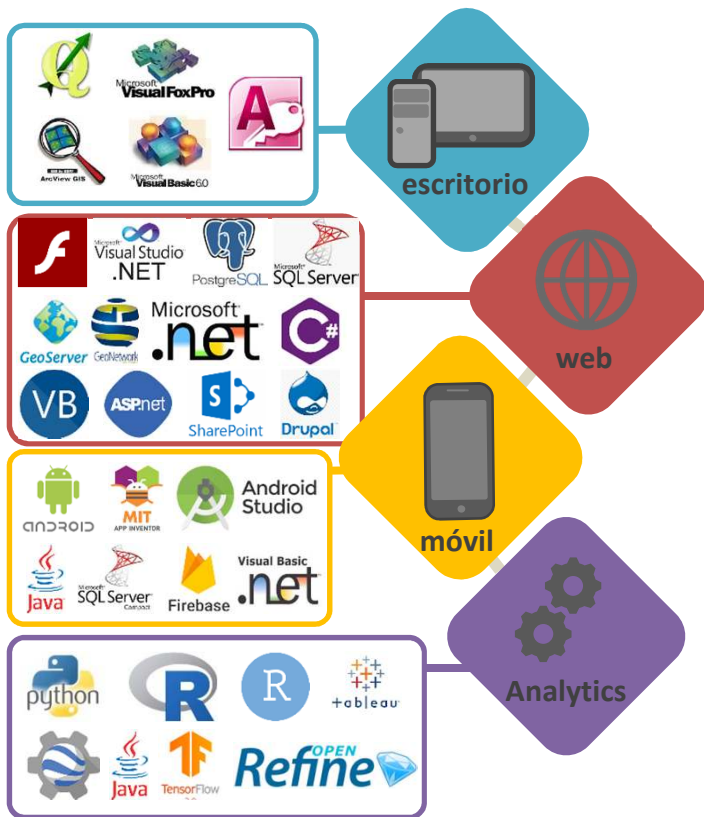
Microsoft Visual FoxPro
ArcView GIS
Microsoft Visual Basic 6.0
escritorio

Visual Studio .NET
PostgreSQL
Microsoft SQL Server
GeoServer
GeoNetwork
Microsoft .net
C#
VB
ASP.net
SharePoint
Drupal
web

android
MIT APP INVENTOR
Android Studio
Java
SQL Server Compact
Firebase
Visual Basic .net
móvil

python
R
R
+ableau
Java
TensorFlow
OPEN Refine
Analytics